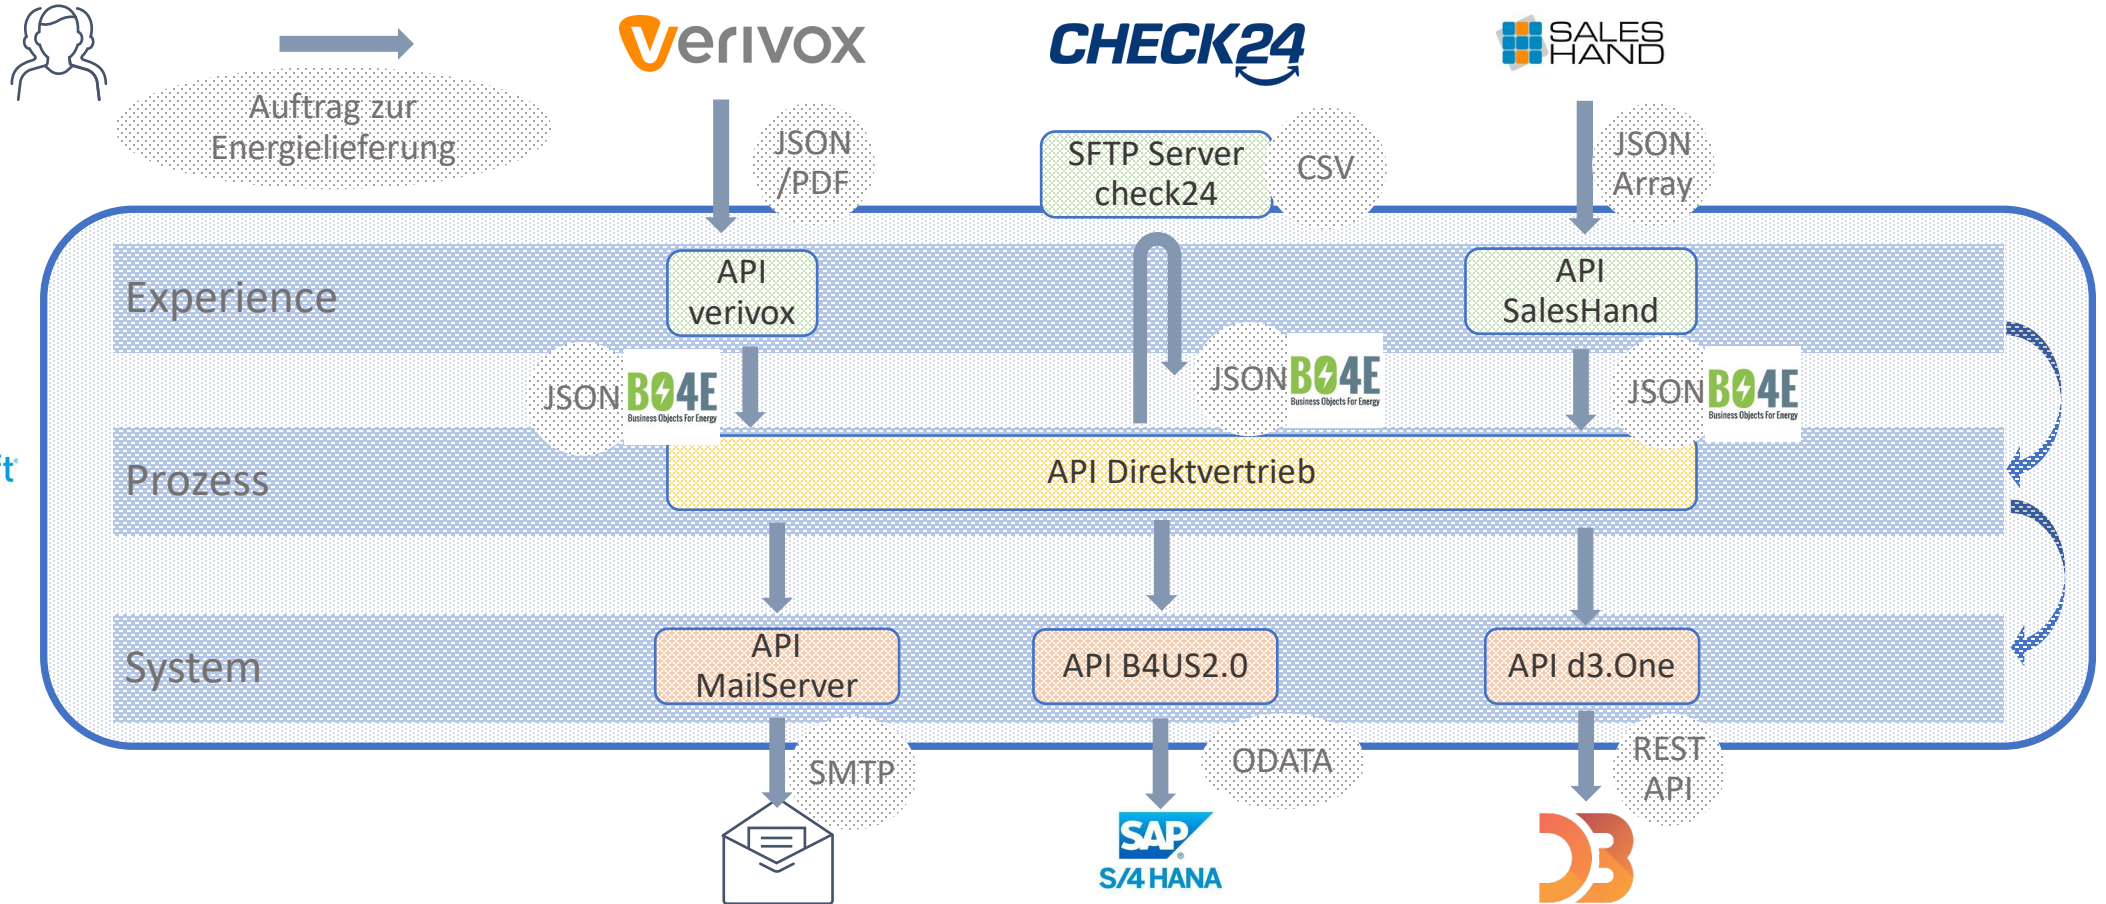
Auftrag zur Energielieferung

verivox

CHECK24

SALES HAND

JSON /PDF

SFTP Server check24

CSV

JSON Array

Experience

API verivox

API SalesHand

JSON B04E Business Objects For Energy

JSON B04E Business Objects For Energy

JSON B04E Business Objects For Energy

Prozess

API Direktvertrieb

System

API MailServer

API B4US2.0

API d3.One

SMTP

ODATA

REST API

SAP S/4HANA